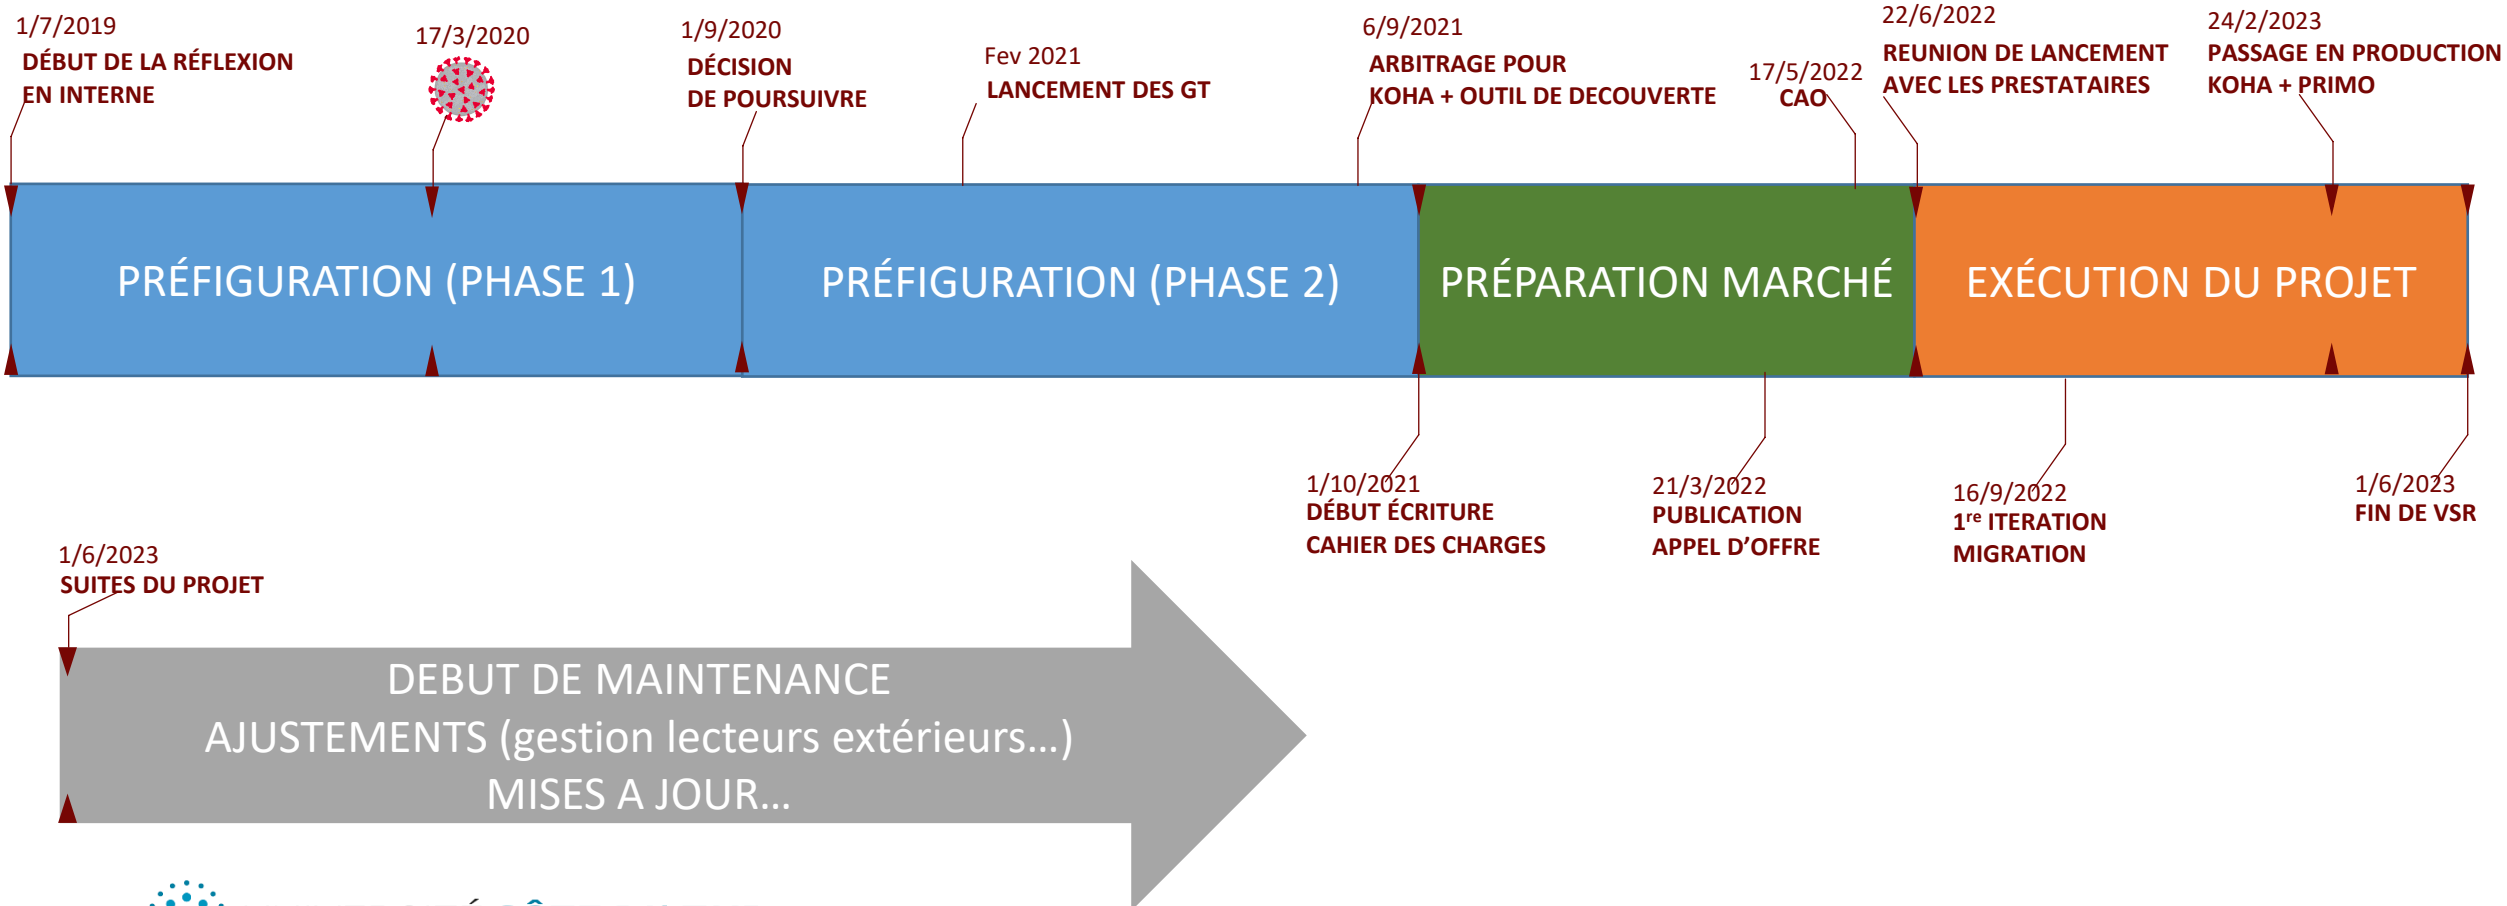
1/7/2019
DÉBUT DE LA RÉFLEXION EN INTERNE

17/3/2020

1/9/2020
DÉCISION DE POURSUIVRE

Fev 2021
LANCEMENT DES GT

6/9/2021
ARBITRAGE POUR KOHA + OUTIL DE DECOUVERTE

17/5/2022
CAO

22/6/2022
REUNION DE LANCEMENT AVEC LES PRESTATAIRES

24/2/2023
PASSAGE EN PRODUCTION KOHA + PRIMO

PRÉFIGURATION (PHASE 1)

PRÉFIGURATION (PHASE 2)

PRÉPARATION MARCHÉ

EXÉCUTION DU PROJET

1/10/2021
DÉBUT ÉCRITURE CAHIER DES CHARGES

21/3/2022
PUBLICATION APPEL D'OFFRE

16/9/2022
1$^{re}$ ITERATION MIGRATION

1/6/2023
FIN DE VSR

1/6/2023
SUITES DU PROJET

DEBUT DE MAINTENANCE
AJUSTEMENTS (gestion lecteurs extérieurs…)
MISES A JOUR…

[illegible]